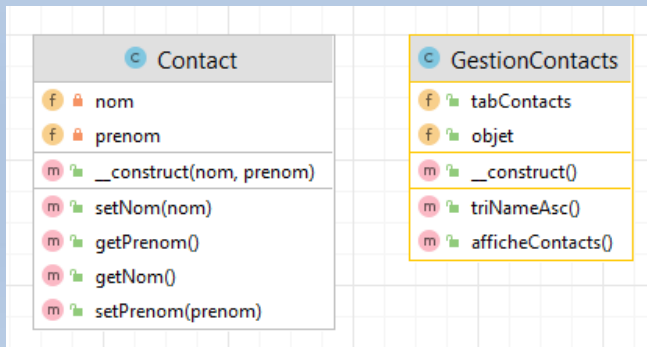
c Contact

f nom
f prenom

m __construct(nom, prenom)

m setNom(nom)
m getPrenom()
m getNom()
m setPrenom(prenom)

c GestionContacts

f tabContacts
f objet

m __construct()

m triNameAsc()
m afficheContacts()